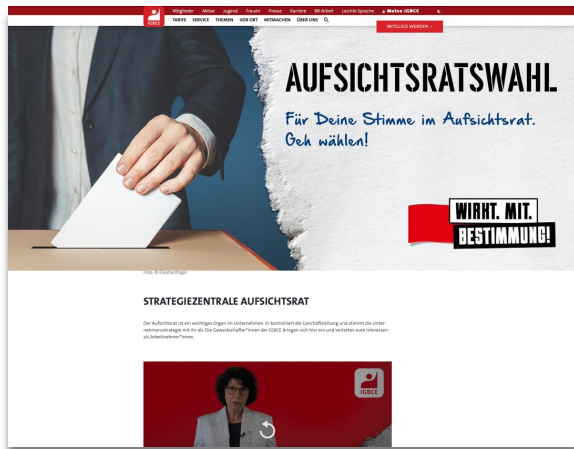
Mitglieder Aktive Jugend Frauen Presse Karriere BR-Arbeit Leichte Sprache Meine IGBCE

IGBCE

TARIFE SERVICE THEMEN VOR ORT MITMACHEN ÜBER UNS

MITGLIED WERDEN

AUFSICHTSRATSWAHL

Für Deine Stimme im Aufsichtsrat. Geh wählen!

WIRKT. MIT. BESTIMMUNG!

Foto: © Stephan Pogo

STRATEGIEZENTRALE AUFSICHTSRAT

Der Aufsichtsrat ist ein wichtiges Organ im Unternehmen. Er kontrolliert die Geschäftsleitung und stimmt die Unternehmensstrategie mit ihr ab. Die Gewerkschafter*innen der IGBCE bringen sich hier ein und vertreten eure Interessen als Arbeitnehmer*innen.

IGBCE